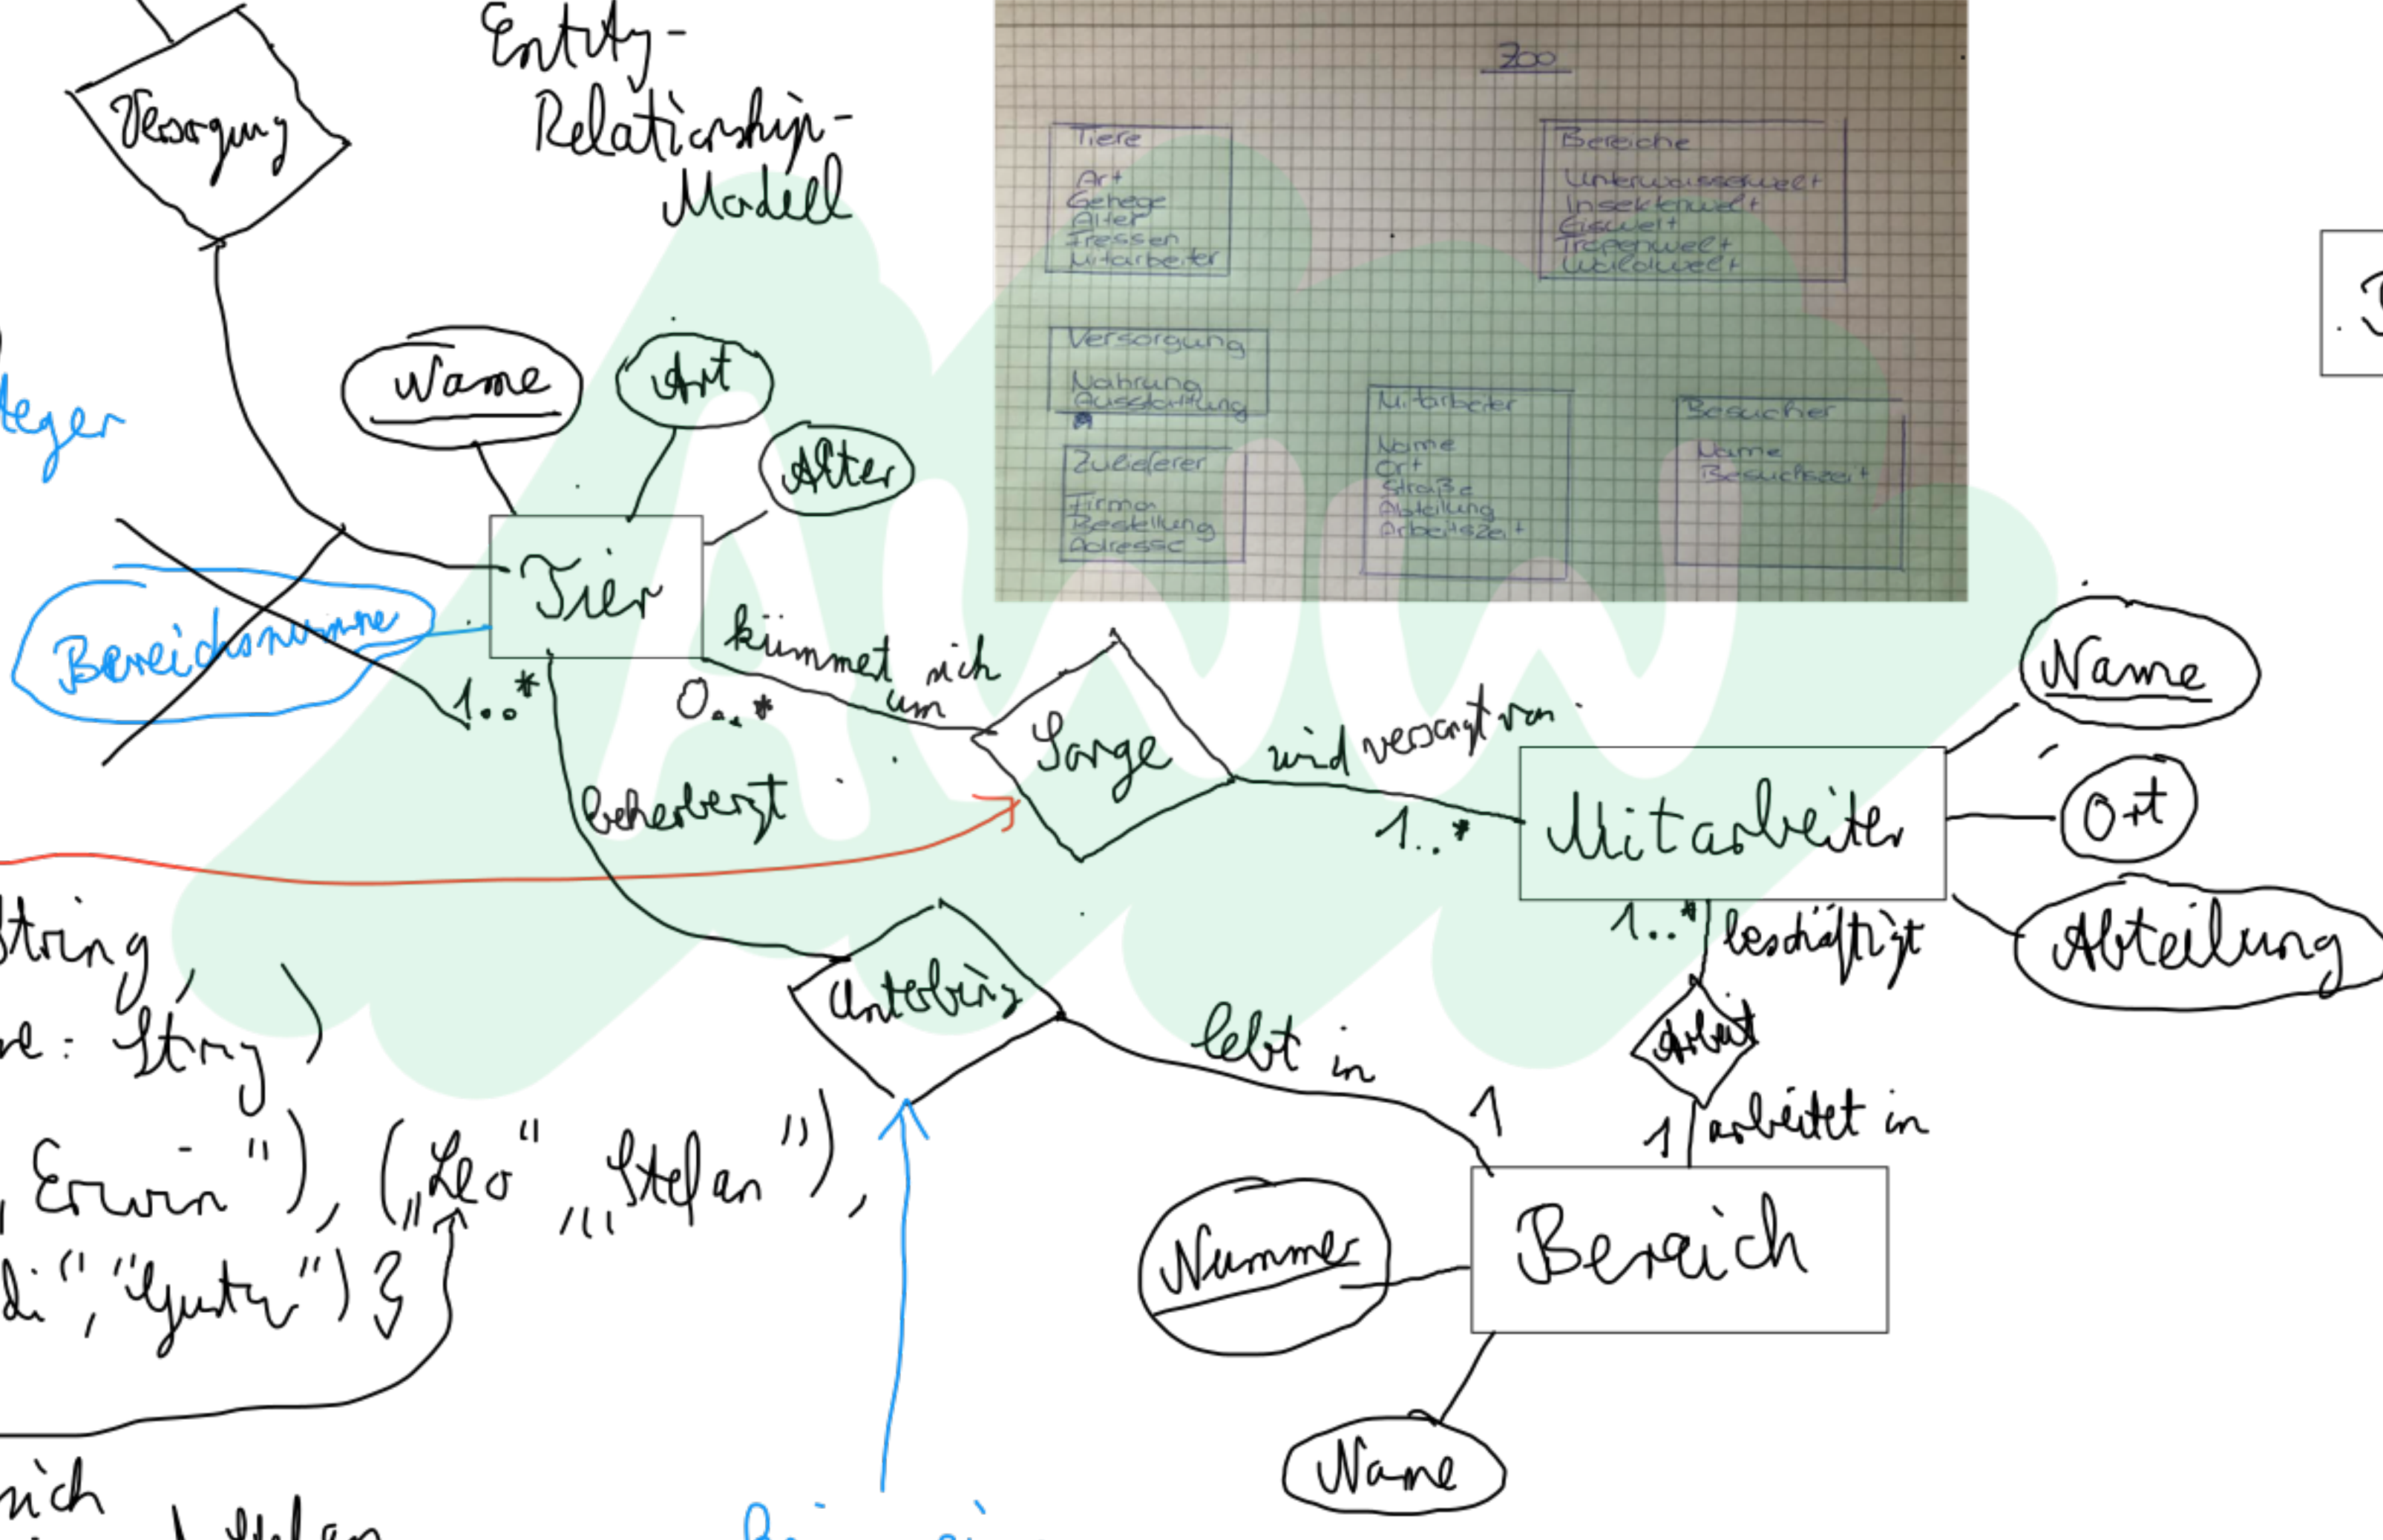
Entity-Relationship-Modell

Versorgung

Name
Art
Alter
Tier
Bereichsnummer
teger
1..*
0..*
kümmert sich um
Sorge
wird versorgt von
1..*
Mitarbeiter
Name
Ort
Abteilung
beherbergt
Unterbring
lebt in
1
1..*
beschäftigt
Arbeit
1
arbeitet in
Bereich
Nummer
Name

String
e: String )
„Erwin"), („Leo", „Stefan"),
di", „Guter") 3

Zoo

Tiere
Art
Gehege
Alter
Fressen
Mitarbeiter

Bereiche
Unterwasserwelt
Insektenwelt
Eiswelt
Tropenwelt
Waldwelt

Versorgung
Nahrung
Ausstattung

Zulieferer
Firmen
Bestellung
Adresse

Mitarbeiter
Name
Ort
Straße
Abteilung
Arbeitszeit

Besucher
Name
Besuchszeit